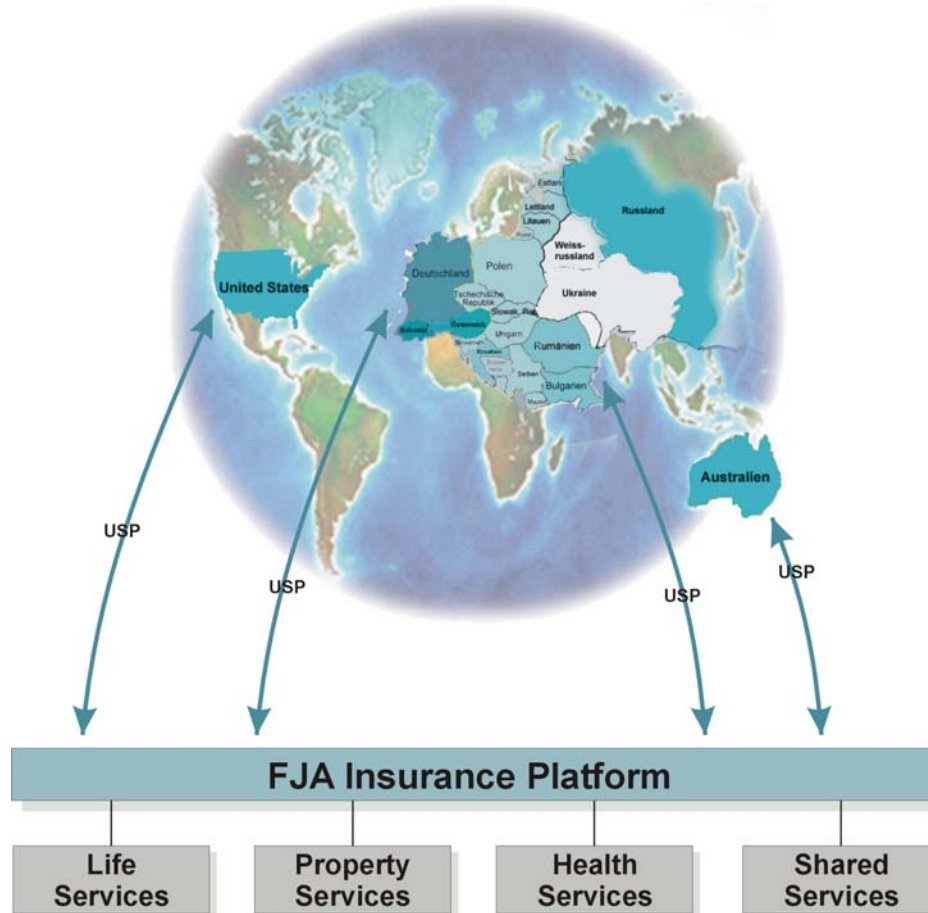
Russland

Estland

Lettland

Litauen

Weissrussland

Deutschland

Polen

Tschechische Republik

Slowak. Rep.

Ukraine

United States

Schweiz

Österreich

Ungarn

Slowenien

Kroatien

Rumänien

Serbien

Bulgarien

Australien

USP

USP

USP

USP

FJA Insurance Platform

Life Services

Property Services

Health Services

Shared Services